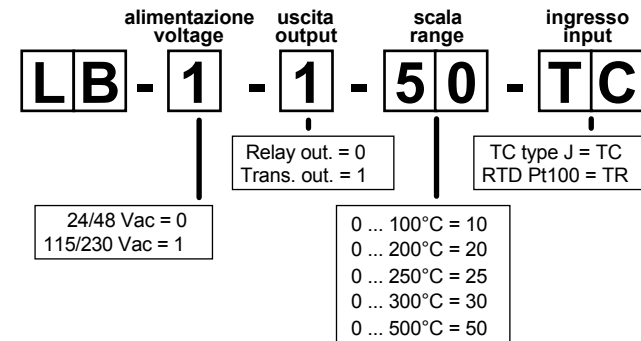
alimentazione voltage

uscita output

scala range

ingresso input

L B - 1 - 1 - 5 0 - T C

Relay out. = 0
Trans. out. = 1

TC type J = TC
RTD Pt100 = TR

24/48 Vac = 0
115/230 Vac = 1

0 ... 100°C = 10
0 ... 200°C = 20
0 ... 250°C = 25
0 ... 300°C = 30
0 ... 500°C = 50